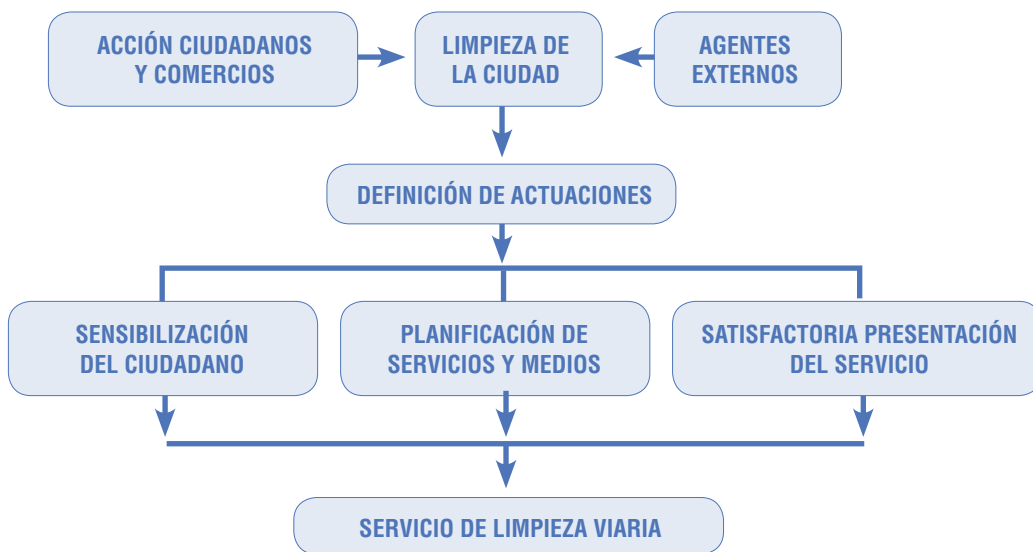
ACCIÓN CIUDADANOS Y COMERCIOS

LIMPIEZA DE LA CIUDAD

AGENTES EXTERNOS

DEFINICIÓN DE ACTUACIONES

SENSIBILIZACIÓN DEL CIUDADANO

PLANIFICACIÓN DE SERVICIOS Y MEDIOS

SATISFACTORIA PRESENTACIÓN DEL SERVICIO

SERVICIO DE LIMPIEZA VIARIA